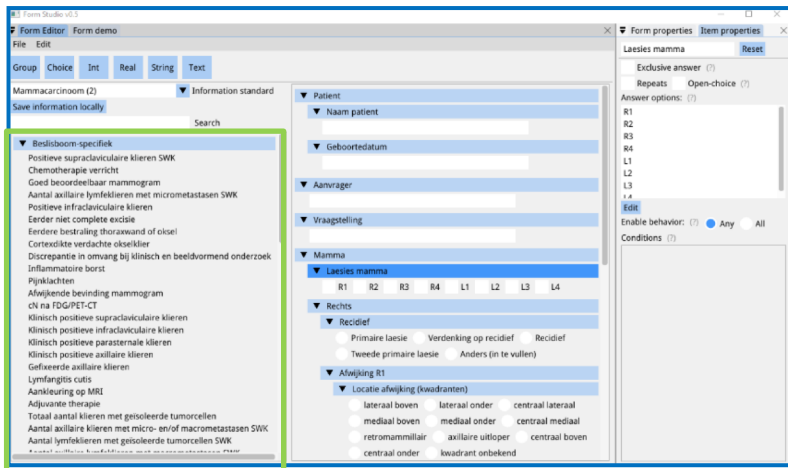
Form Studio v0.3

Form Editor Form demo

File Edit

Group Choice Int Real String Text

Mammacarcinoom (2) Information standard

Save information locally

Search

Beslisboom-specifiek
Positieve supraclaviculaire klieren SWK
Chemotherapie verricht
Goed beoordeelbaar mammogram
Aantal axillaire lymfeklieren met micrometastasen SWK
Positieve infraclaviculaire klieren
Eerder niet complete excisie
Eerdere bestraling thoraxwand of oksel
Cortexdikte verdachte okselklier
Discrepantie in omvang bij klinisch en beeldvormend onderzoek
Inflammatoire borst
Pijnklachten
Afwijkende bevinding mammogram
cN na FDG/PET-CT
Klinisch positieve supraclaviculaire klieren
Klinisch positieve infraclaviculaire klieren
Klinisch positieve parasternale klieren
Klinisch positieve axillaire klieren
Gefixeerde axillaire klieren
Lymfangitis cutis
Aankleuring op MRI
Adjuvante therapie
Totaal aantal klieren met geïsoleerde tumorcellen
Aantal axillaire klieren met micro- en/of macrometastasen SWK
Aantal lymfeklieren met geïsoleerde tumorcellen SWK
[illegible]

Patient
Naam patient
Geboortedatum
Aanvrager
Vraagstelling
Mamma
Laesies mamma
R1 R2 R3 R4 L1 L2 L3 L4
Rechts
Recidief
Primaire laesie Verdenking op recidief Recidief
Tweede primaire laesie Anders (in te vullen)
Afwijking R1
Locatie afwijking (kwadranten)
lateraal boven lateraal onder centraal lateraal
mediaal boven mediaal onder centraal mediaal
retromammillair axillaire uitloper centraal boven
centraal onder kwadrant onbekend

Form properties Item properties
Laesies mamma Reset
Exclusive answer (?)
Repeats Open-choice (?)
Answer options: (?)
R1
R2
R3
R4
L1
L2
L3
L4
Edit
Enable behavior: (?) Any All
Conditions (?)